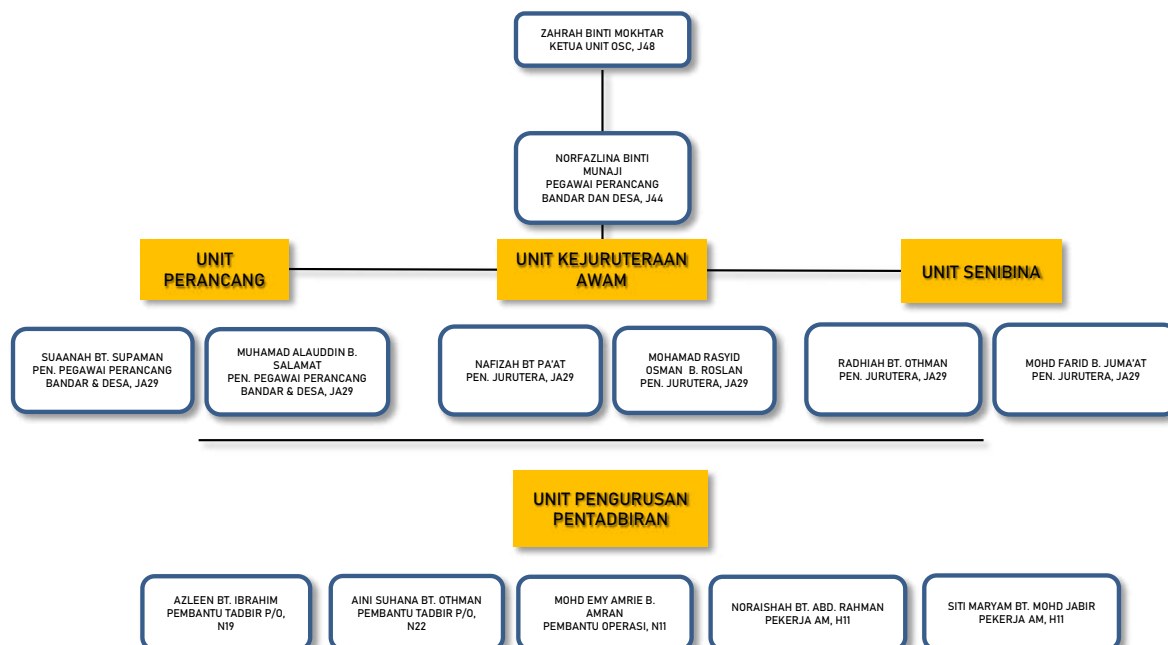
ZAHRAH BINTI MOKHTAR
KETUA UNIT OSC, J48

NORFAZLINA BINTI MUNAJI
PEGAWAI PERANCANG BANDAR DAN DESA, J44

UNIT PERANCANG

UNIT KEJURUTERAAN AWAM

UNIT SENIBINA

SUAANAH BT. SUPAMAN
PEN. PEGAWAI PERANCANG BANDAR & DESA, JA29

MUHAMAD ALAUDDIN B. SALAMAT
PEN. PEGAWAI PERANCANG BANDAR & DESA, JA29

NAFIZAH BT PA'AT
PEN. JURUTERA, JA29

MOHAMAD RASYID OSMAN B. ROSLAN
PEN. JURUTERA, JA29

RADHIAH BT. OTHMAN
PEN. JURUTERA, JA29

MOHD FARID B. JUMA'AT
PEN. JURUTERA, JA29

UNIT PENGURUSAN PENTADBIRAN

AZLEEN BT. IBRAHIM
PEMBANTU TADBIR P/O, N19

AINI SUHANA BT. OTHMAN
PEMBANTU TADBIR P/O, N22

MOHD EMY AMRIE B. AMRAN
PEMBANTU OPERASI, N11

NORAISHAH BT. ABD. RAHMAN
PEKERJA AM, H11

SITI MARYAM BT. MOHD JABIR
PEKERJA AM, H11